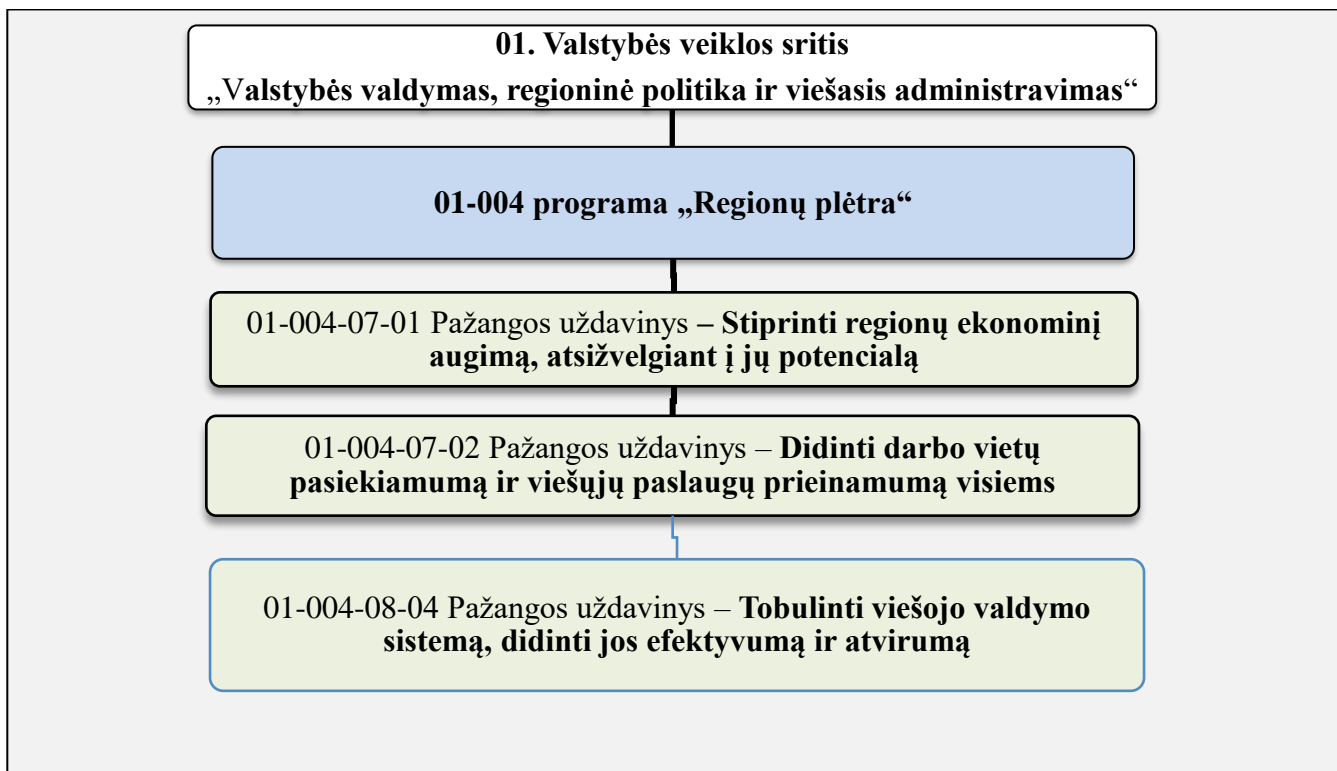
01. Valstybės veiklos sritis
„Valstybės valdymas, regioninė politika ir viešasis administravimas“

01-004 programa „Regionų plėtra“

01-004-07-01 Pažangos uždavinys – Stiprinti regionų ekonominį augimą, atsižvelgiant į jų potencialą

01-004-07-02 Pažangos uždavinys – Didinti darbo vietų pasiekiamumą ir viešųjų paslaugų prieinamumą visiems

01-004-08-04 Pažangos uždavinys – Tobulinti viešojo valdymo sistemą, didinti jos efektyvumą ir atvirumą